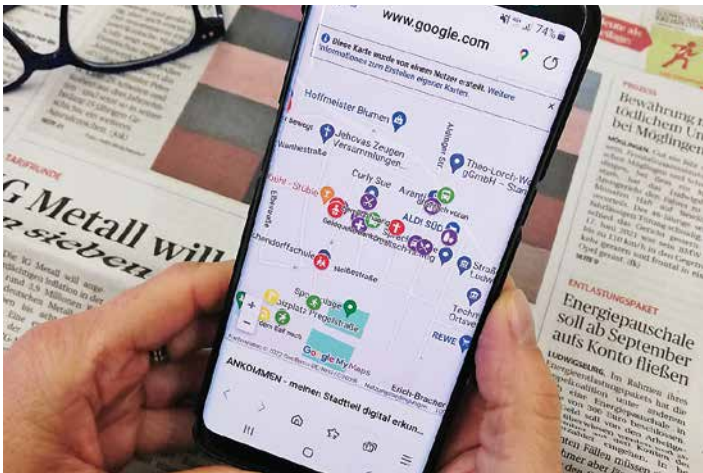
www.google.com

74%

Diese Karte wurde von einem Nutzer erstellt. Weitere Informationen zum Erstellen eigener Karten.

Hoffmeister Blumen

Jehovas Zeugen Versammlungen

Curly Sue

Theo-Lorch-Werkstätten gGmbH

ALDI SÜD

Meilestraße

Pregelstraße

REWE

Google My Maps

ANKOMMEN - meinen Stadtteil digital erkun...

IG Metall will

sieben

Bewährung für tödlichen Unfall bei Möglingen

ENTLASTUNGSPAKET

Energiepauschale soll ab September aufs Konto fließen

LUDWIGSBURG